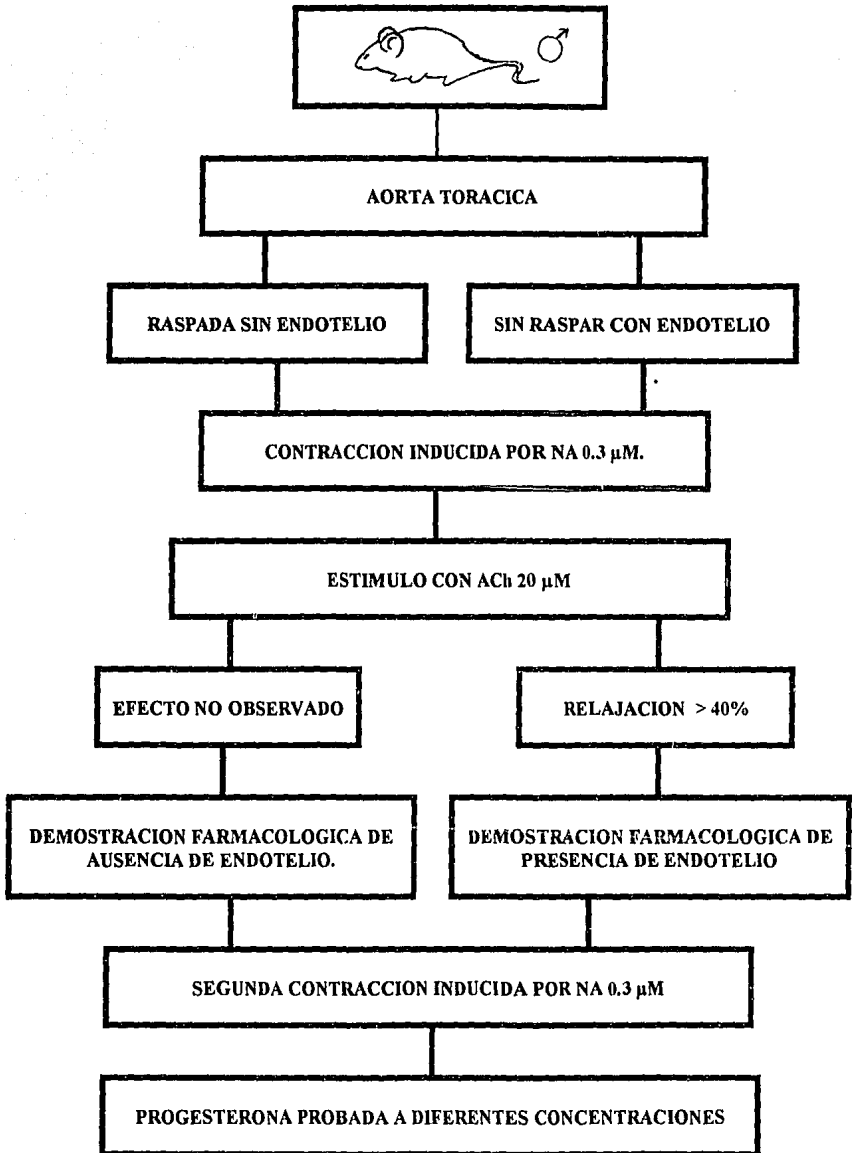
♂

AORTA TORACICA

RASPADA SIN ENDOTELIO

SIN RASPAR CON ENDOTELIO

CONTRACCION INDUCIDA POR NA 0.3 μM.

ESTIMULO CON ACh 20 μM

EFECTO NO OBSERVADO

RELAJACION > 40%

DEMOSTRACION FARMACOLOGICA DE AUSENCIA DE ENDOTELIO.

DEMOSTRACION FARMACOLOGICA DE PRESENCIA DE ENDOTELIO

SEGUNDA CONTRACCION INDUCIDA POR NA 0.3 μM

PROGESTERONA PROBADA A DIFERENTES CONCENTRACIONES